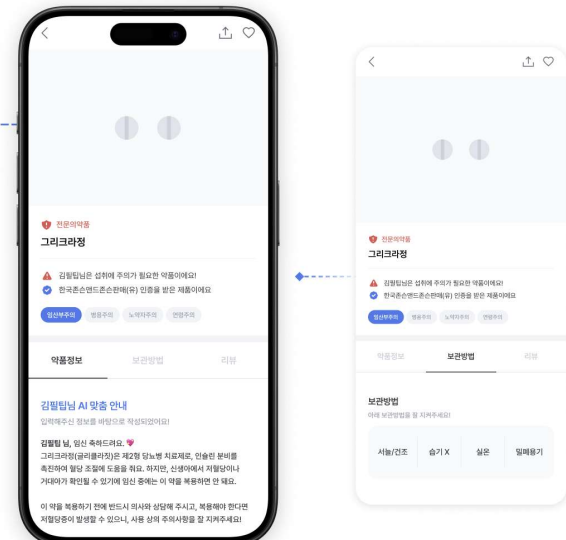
전문의약품

그리크라정

김필팁님은 섭취에 주의가 필요한 약품이에요!

한국존슨앤드존슨판매(유) 인증을 받은 제품이에요

임산부주의 병용주의 노약자주의 연령주의

약품정보 보관방법 리뷰

김필팁님 AI 맞춤 안내

입력해주신 정보를 바탕으로 작성되었어요!

김필팁 님, 임신 축하드려요. 💖

그리크라정(글리클라짓)은 제2형 당뇨병 치료제로, 인슐린 분비를 촉진하여 혈당 조절에 도움을 줘요. 하지만, 신생아에서 저혈당이나 거대아가 확인될 수 있기에 임신 중에는 이 약을 복용하면 안 돼요.

이 약을 복용하기 전에 반드시 의사와 상담해 주시고, 복용해야 한다면 저혈당증이 발생할 수 있으니, 사용 상의 주의사항을 잘 지켜주세요!

전문의약품

그리크라정

김필팁님은 섭취에 주의가 필요한 약품이에요!

한국존슨앤드존슨판매(유) 인증을 받은 제품이에요

임산부주의 병용주의 노약자주의 연령주의

약품정보 보관방법 리뷰

보관방법

아래 보관방법을 잘 지켜주세요!

| 서늘/건조 | 습기 X | 실온 | 밀폐용기 |
|---|---|---|---|